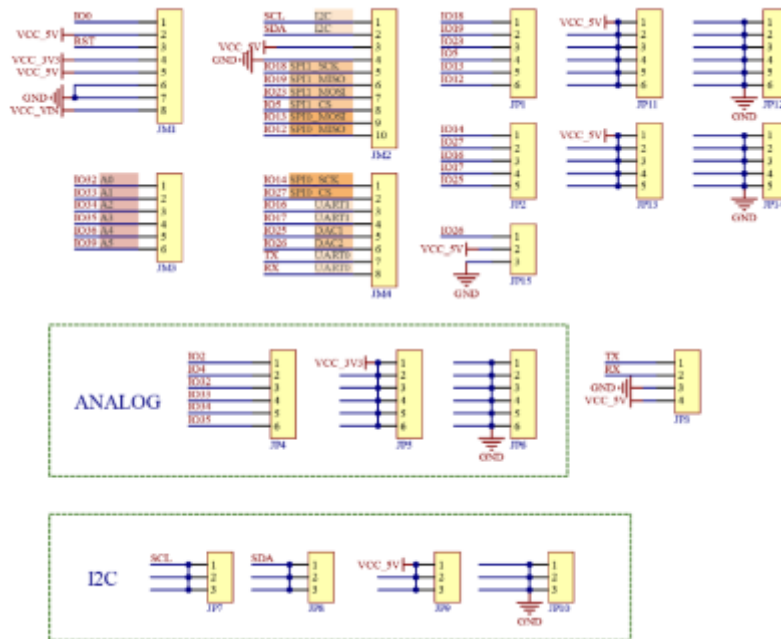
IO0
VCC_5V
RST
VCC_3V3
VCC_5V
GND
VCC_VIN
1
2
3
4
5
6
7
8
JM1

SCL I2C
SDA I2C
VCC_5V
GND
IO18 SPI1 SCK
IO19 SPI1 MISO
IO23 SPI1 MOSI
IO5 SPI1 CS
IO13 SPI0 MOSI
IO12 SPI0 MISO
1
2
3
4
5
6
7
8
9
10
JM2

IO18
IO19
IO23
IO5
IO13
IO12
1
2
3
4
5
6
JP1

VCC_5V
1
2
3
4
5
6
JP11

1
2
3
4
5
6
GND
JP12

IO14
IO27
IO16
IO17
IO25
1
2
3
4
5
JP2

VCC_5V
1
2
3
4
5
JP13

1
2
3
4
5
JP14

IO32 A0
IO33 A1
IO34 A2
IO35 A3
IO36 A4
IO39 A5
1
2
3
4
5
6
JM3

IO14 SPI0 SCK
IO27 SPI0 CS
IO16 UART1
IO17 UART1
IO25 DAC1
IO26 DAC2
TX UART0
RX UART0
1
2
3
4
5
6
7
8
JM4

IO26
VCC_5V
GND
1
2
3
JP15

ANALOG

IO2
IO4
IO32
IO33
IO34
IO35
1
2
3
4
5
6
JP4

VCC_3V3
1
2
3
4
5
6
JP5

1
2
3
4
5
6
GND
JP6

TX
RX
GND
VCC_5V
1
2
3
4
JP8

I2C

SCL
1
2
3
JP7

SDA
1
2
3
JP8

VCC_5V
1
2
3
JP9

1
2
3
GND
JP10